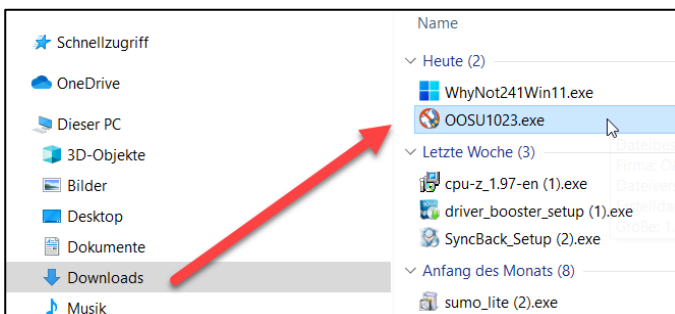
Schnellzugriff
OneDrive
Dieser PC
3D-Objekte
Bilder
Desktop
Dokumente
Downloads
Musik

Name
Heute (2)
WhyNot241Win11.exe
OOSU1023.exe
Letzte Woche (3)
cpu-z_1.97-en (1).exe
driver_booster_setup (1).exe
SyncBack_Setup (2).exe
Anfang des Monats (8)
sumo_lite (2).exe